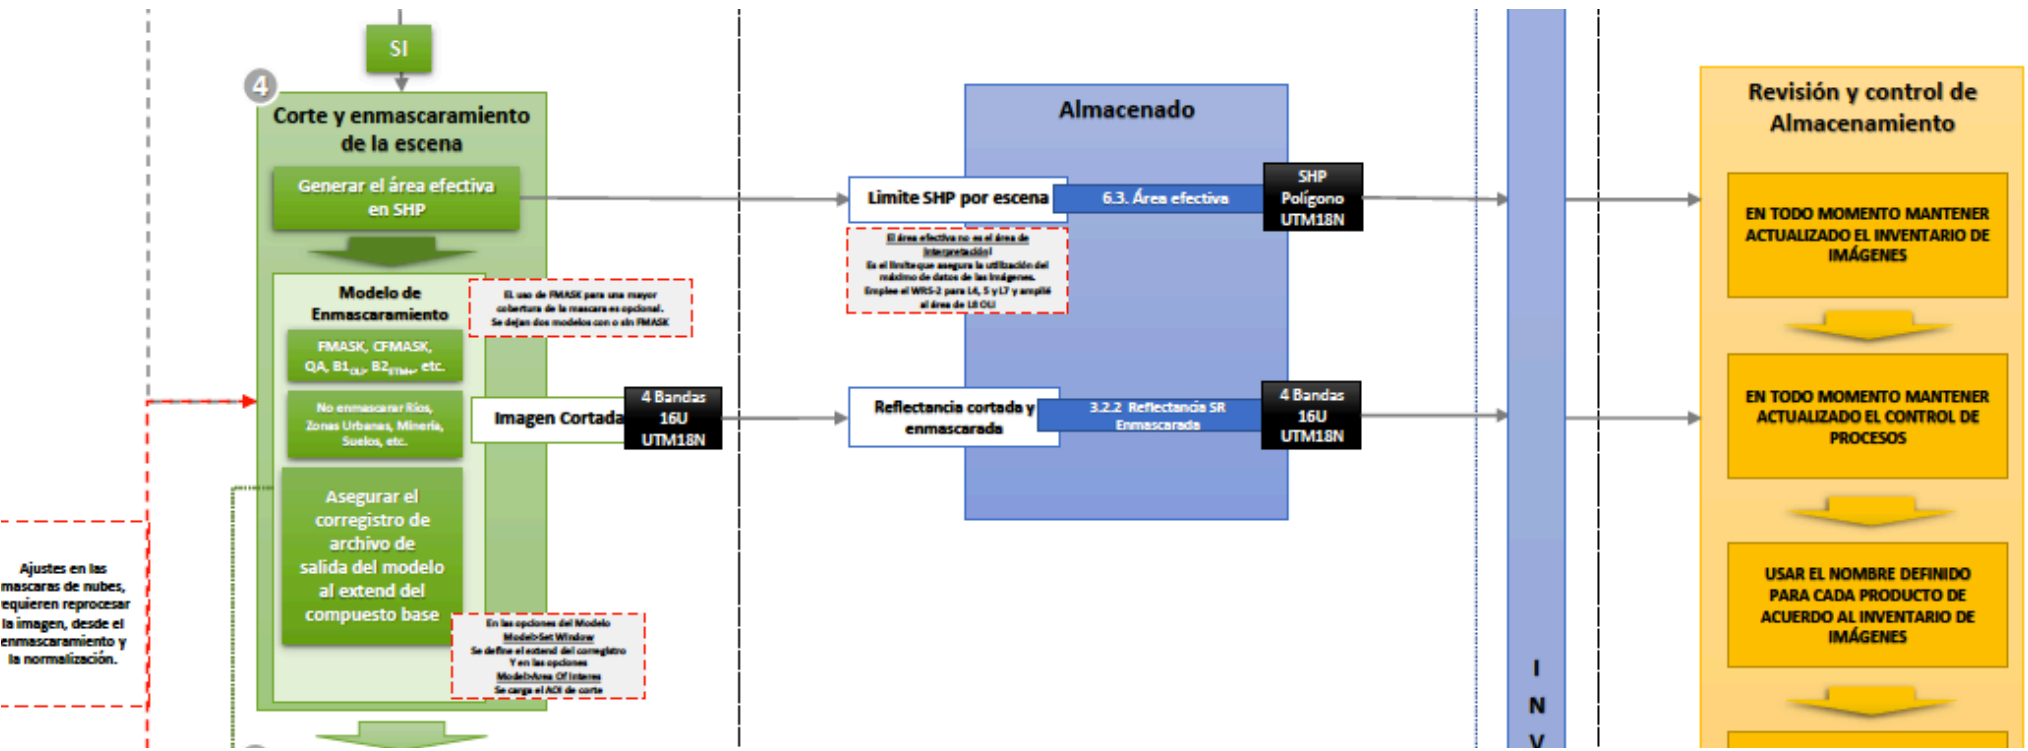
SI

4

Corte y enmascaramiento de la escena

Generar el área efectiva en SHP

Modelo de Enmascaramiento

El uso de FMASK para una mayor cobertura de la mascara es opcional. Se dejan dos modelos con o sin FMASK

FMASK, CFMASK, QA, B1$_{OLI}$, B2$_{ETM+}$ etc.

No enmascarar Ríos, Zonas Urbanas, Minería, Suelos, etc.

Imagen Cortada

4 Bandas
16U
UTM18N

Asegurar el corregistro de archivo de salida del modelo al extend del compuesto base

En las opciones del Modelo
Model>Set Window
Se define el extend del corregistro
Y en las opciones
Model>Area Of Interes
Se carga el AOI de corte

Ajustes en las mascaras de nubes, equieren reprocesar la imagen, desde el enmascaramiento y la normalización.

Almacenado

Limite SHP por escena

6.3. Área efectiva

SHP
Polígono
UTM18N

El área efectiva no es el área de interpretación!
Es el limite que asegura la utilización del máximo de datos de las imágenes.
Emplee el WRS-2 para L4, 5 y L7 y amplié al área de L8 OLI

Reflectancia cortada y enmascarada

3.2.2 Reflectancia SR Enmascarada

4 Bandas
16U
UTM18N

I
N
V

Revisión y control de Almacenamiento

EN TODO MOMENTO MANTENER ACTUALIZADO EL INVENTARIO DE IMÁGENES

EN TODO MOMENTO MANTENER ACTUALIZADO EL CONTROL DE PROCESOS

USAR EL NOMBRE DEFINIDO PARA CADA PRODUCTO DE ACUERDO AL INVENTARIO DE IMÁGENES